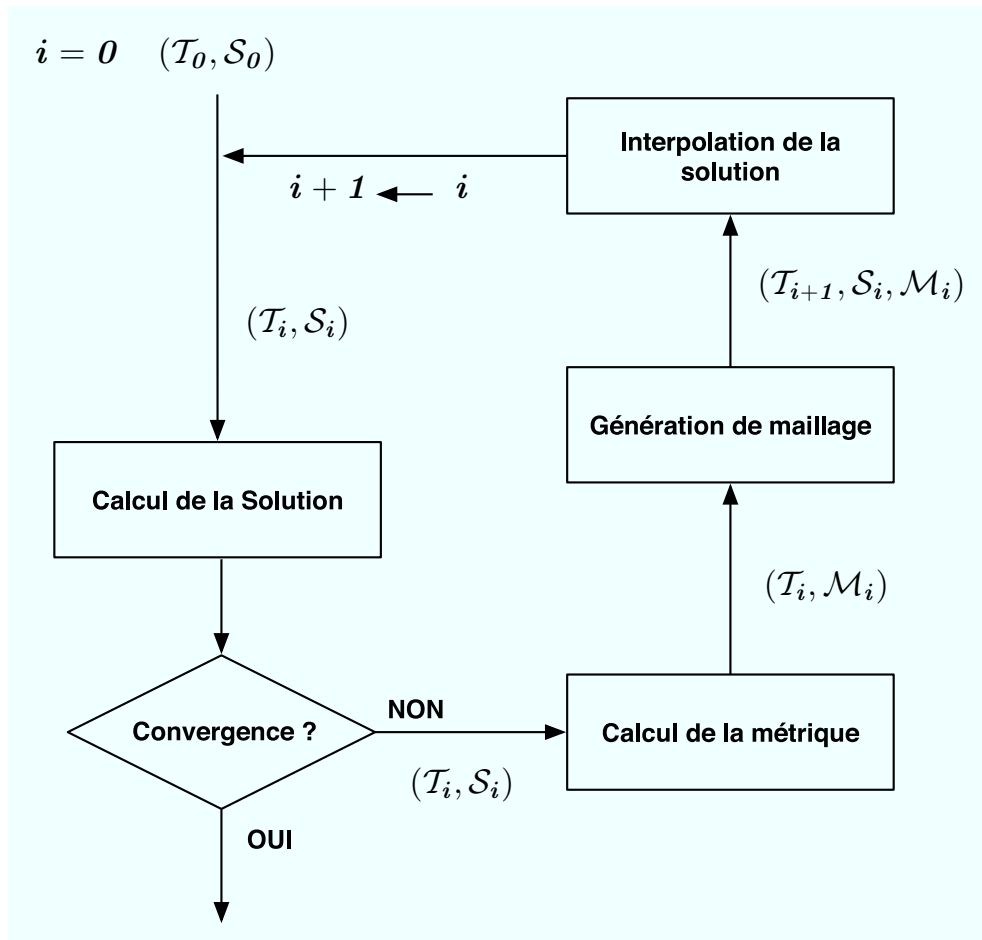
$i = 0$ $(\mathcal{T}_0, \mathcal{S}_0)$

Interpolation de la solution

$i + 1 \leftarrow i$

$(\mathcal{T}_{i+1}, \mathcal{S}_i, \mathcal{M}_i)$

$(\mathcal{T}_i, \mathcal{S}_i)$

Génération de maillage

Calcul de la Solution

$(\mathcal{T}_i, \mathcal{M}_i)$

Convergence ?

NON

Calcul de la métrique

$(\mathcal{T}_i, \mathcal{S}_i)$

OUI